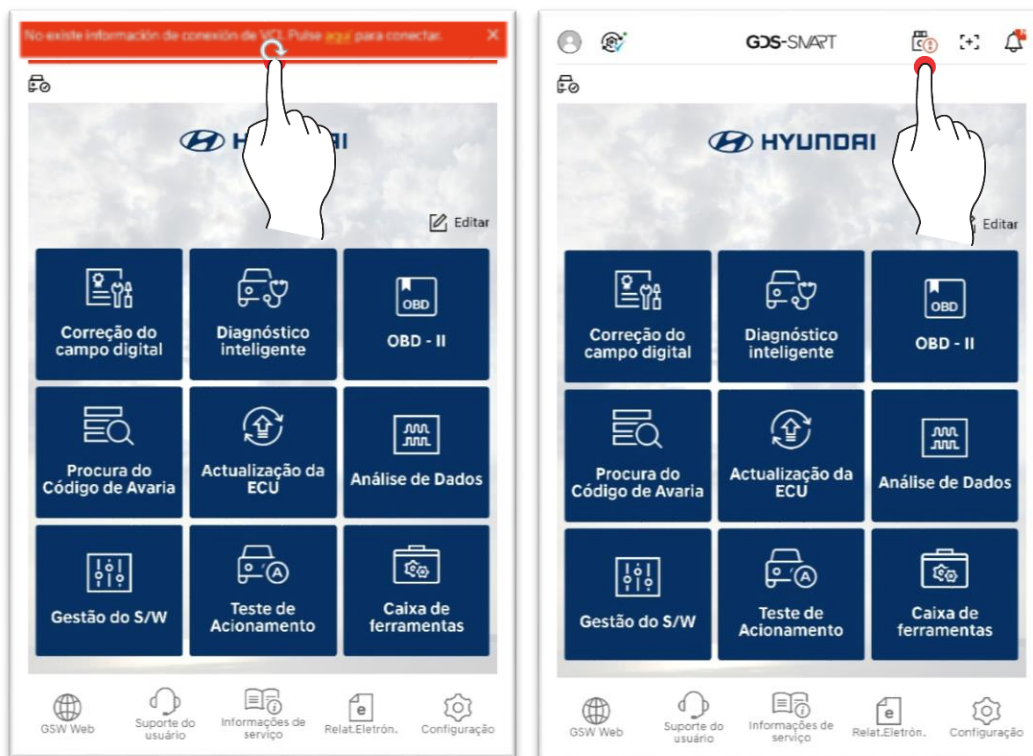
No existe información de conexión de VCI. Pulse aqui para conectar.

HYUNDAI

Editar

Correção do campo digital

Diagnóstico inteligente

OBD

OBD - II

Procura do Código de Avaria

Actualização da ECU

Análise de Dados

Gestão do S/W

Teste de Acionamento

Caixa de ferramentas

GSW Web

Suporte do usuário

Informações de serviço

Relat.Eletrôn.

Configuração

GDS-SMART

HYUNDAI

Editar

Correção do campo digital

Diagnóstico inteligente

OBD

OBD - II

Procura do Código de Avaria

Actualização da ECU

Análise de Dados

Gestão do S/W

Teste de Acionamento

Caixa de ferramentas

GSW Web

Suporte do usuário

Informações de serviço

Relat.Eletrôn.

Configuração